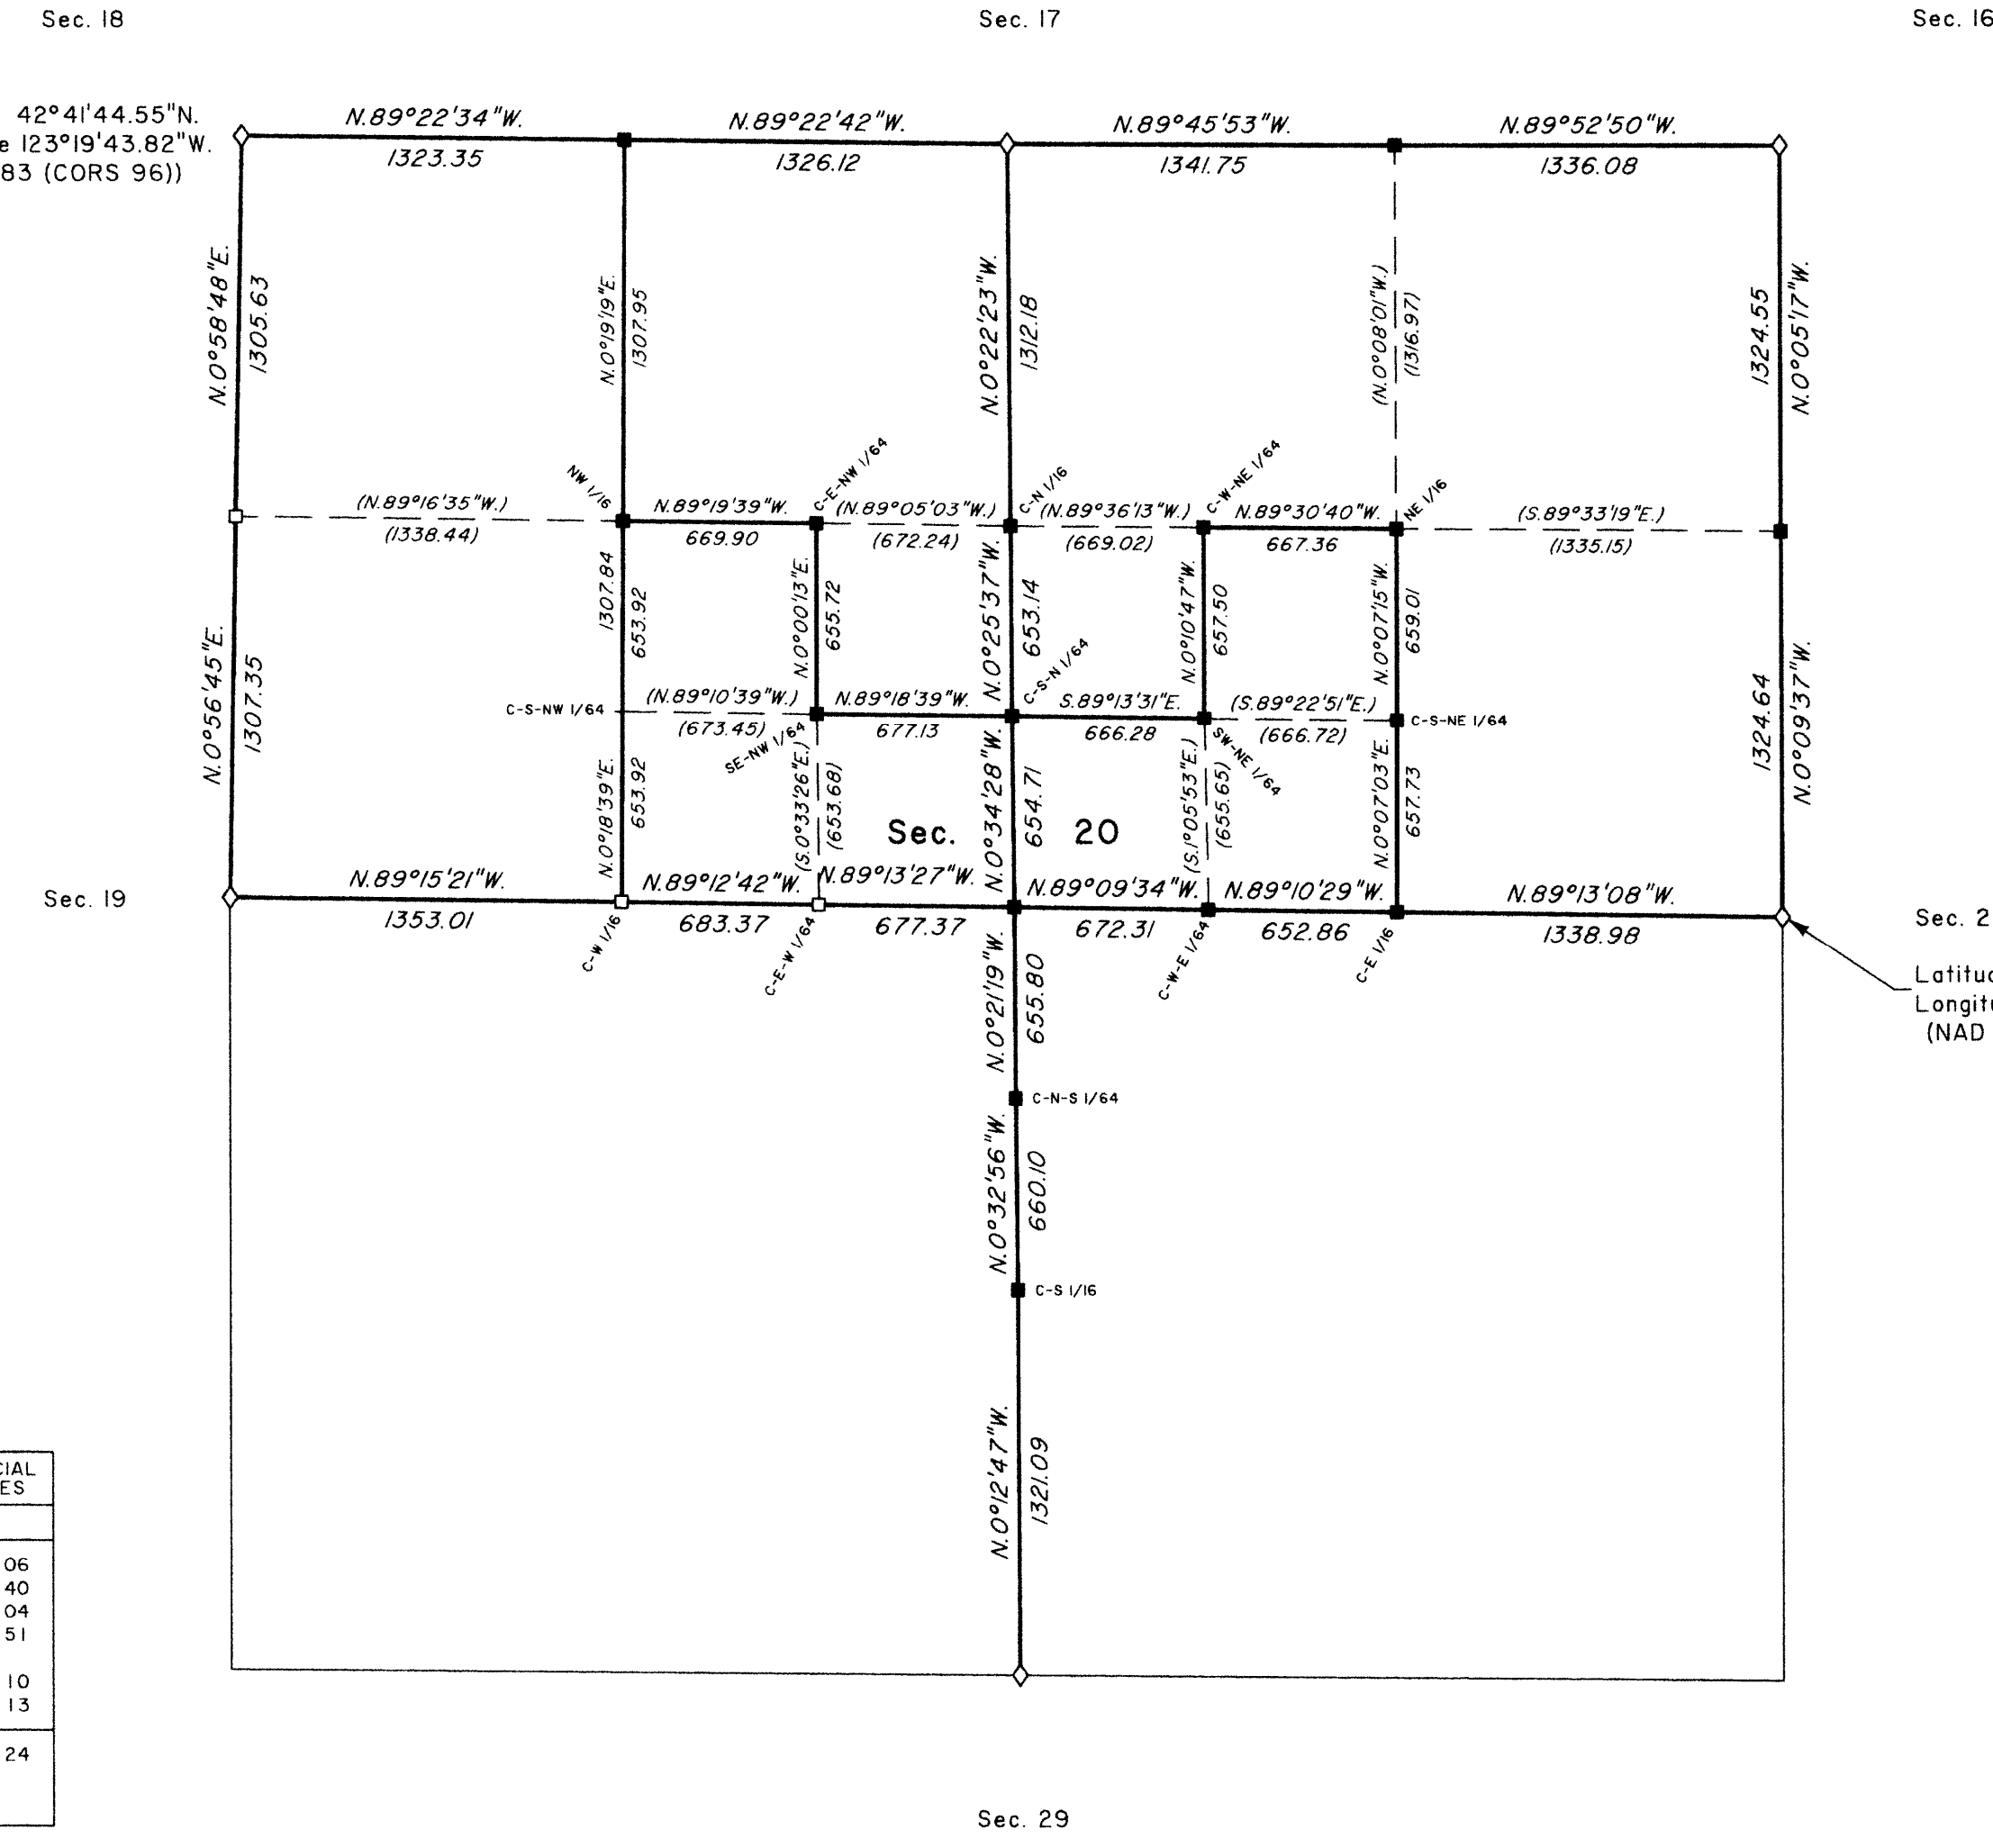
Sec. 18

Sec. 17

Sec. 16

42°41'44.55"N.
e 123°19'43.82"W.
83 (CORS 96))

N.89°22'34"W.
1323.35

N.89°22'42"W.
1326.12

N.89°45'53"W.
1341.75

N.89°52'50"W.
1336.08

N.0°58'48"E.
1305.63

N.0°19'19"E.
1307.95

N.0°22'23"W.
1312.18

(N.0°08'01"W.)
(1316.97)

1324.55
N.0°05'17"W.

NW 1/16

C-E-NW 1/64

C-N 1/16

C-W-NE 1/64

NE 1/16

(N.89°16'35"W.)
(1338.44)

N.89°19'39"W.
669.90

(N.89°05'03"W.)
(672.24)

(N.89°36'13"W.)
(669.02)

N.89°30'40"W.
667.36

(S.89°33'19"E.)
(1335.15)

N.0°56'45"E.
1307.35

1307.84
653.92

N.0°00'13"E.
655.72

N.0°25'37"W.
653.14

N.0°10'47"W.
657.50

N.0°07'15"W.
659.01

1324.64
N.0°09'37"W.

C-S-NW 1/64

(N.89°10'39"W.)
(673.45)

N.89°18'39"W.
677.13

C-S-N 1/64

S.89°13'31"E.
666.28

(S.89°22'51"E.)
(666.72)

C-S-NE 1/64

SE-NW 1/64

SW-NE 1/64

N.0°18'39"E.
653.92

(S.0°33'26"E.)
(653.68)

Sec. 20

N.0°34'28"W.
654.71

(S.1°05'53"E.)
(655.65)

N.0°07'03"E.
657.73

Sec. 19

N.89°15'21"W.
1353.01

N.89°12'42"W.
683.37

N.89°13'27"W.
677.37

N.89°09'34"W.
672.31

N.89°10'29"W.
652.86

N.89°13'08"W.
1338.98

Sec. 2

C-W 1/16

C-E-W 1/64

C-W-E 1/64

C-E 1/16

Latitu
Longit
(NAD

N.0°21'19"W.
655.80

C-N-S 1/64

N.0°32'56"W.
660.10

C-S 1/16

N.0°12'47"W.
1321.09

CIAL
ES

06
40
04
51

10
13

24

Sec. 29